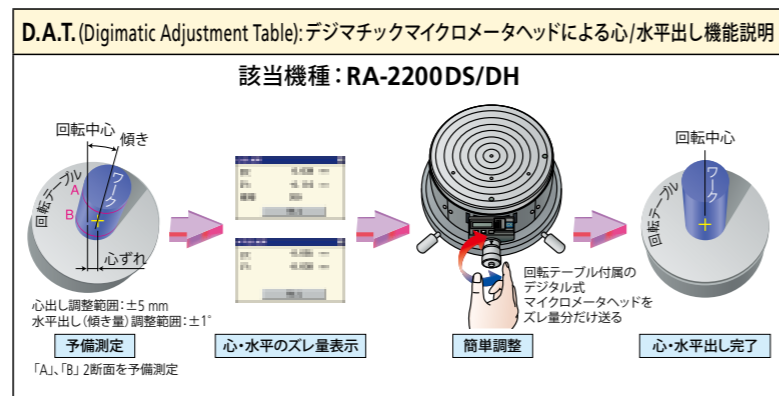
D.A.T. (Digimatic Adjustment Table): デジマチックマイクロメータヘッドによる心/水平出し機能説明

該当機種：RA-2200DS/DH

回転中心
傾き
ワーク
A
B
回転テーブル
心ずれ

心出し調整範囲：±5 mm
水平出し（傾き量）調整範囲：±1°

予備測定

「A」、「B」2断面を予備測定

心・水平のズレ量表示

回転テーブル付属のデジタル式マイクロメータヘッドをズレ量分だけ送る

簡単調整

回転中心
ワーク
回転テーブル

心・水平出し完了